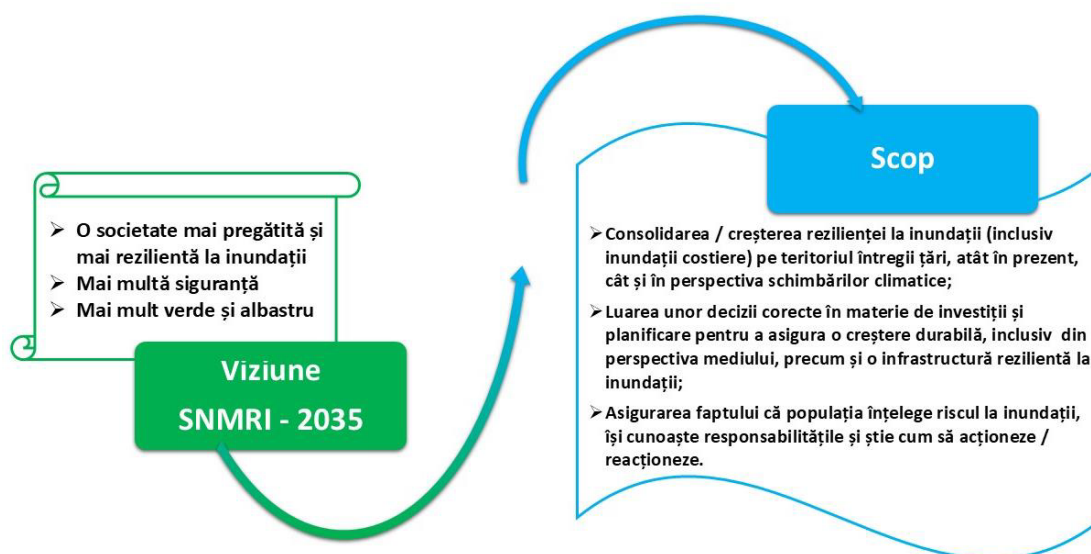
➢ O societate mai pregătită și mai rezilientă la inundații
➢ Mai multă siguranță
➢ Mai mult verde și albastru

Viziune
SNMRI - 2035

Scop

➢ Consolidarea / creșterea rezilienței la inundații (inclusiv inundații costiere) pe teritoriul întregii țări, atât în prezent, cât și în perspectiva schimbărilor climatice;

➢ Luarea unor decizii corecte în materie de investiții și planificare pentru a asigura o creștere durabilă, inclusiv din perspectiva mediului, precum și o infrastructură rezilientă la inundații;

➢ Asigurarea faptului că populația înțelege riscul la inundații, își cunoaște responsabilitățile și știe cum să acționeze / reacționeze.